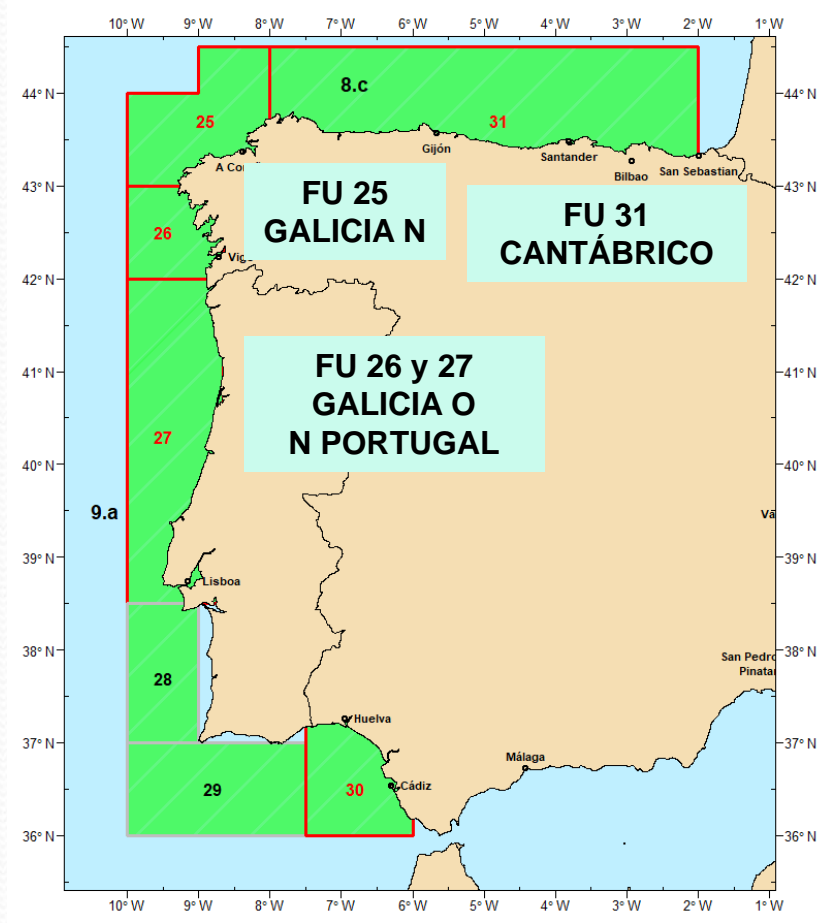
10° W 9° W 8° W 7° W 6° W 5° W 4° W 3° W 2° W 1° W

44° N
43° N
42° N
41° N
40° N
39° N
38° N
37° N
36° N

8.c

25

31

A Co

Gijón

Santander

Bilbao

San Sebastian

FU 25
GALICIA N

FU 31
CANTÁBRICO

26

Vig

FU 26 y 27
GALICIA O
N PORTUGAL

27

9.a

Vá

Lisboa

28

San Pedro
Pinatar

Huelva

Málaga

Cádiz

29

30

10° W 9° W 8° W 7° W 6° W 5° W 4° W 3° W 2° W 1° W

44° N
43° N
42° N
41° N
40° N
39° N
38° N
37° N
36° N